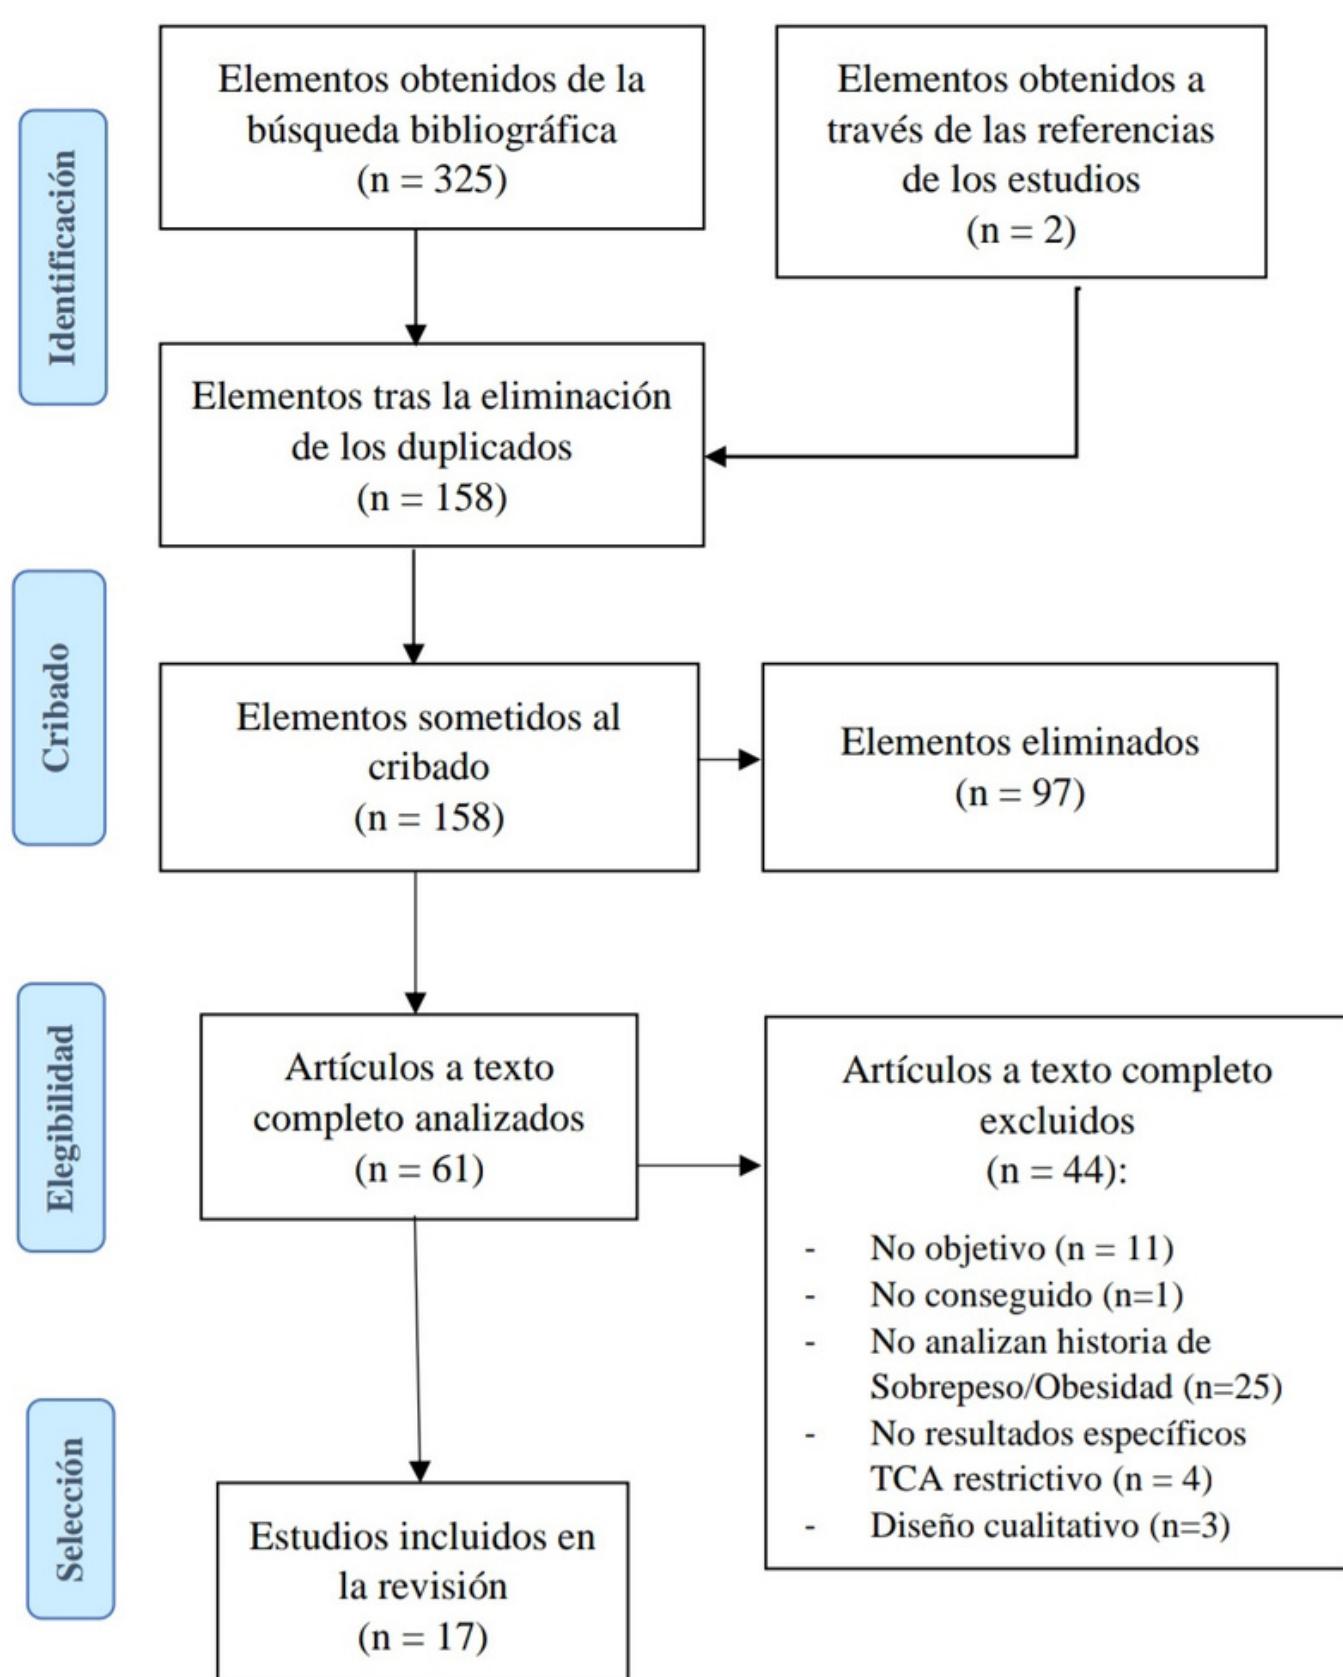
Identificación

Elementos obtenidos de la búsqueda bibliográfica (n = 325)

Elementos obtenidos a través de las referencias de los estudios (n = 2)

Elementos tras la eliminación de los duplicados (n = 158)

Cribado

Elementos sometidos al cribado (n = 158)

Elementos eliminados (n = 97)

Elegibilidad

Artículos a texto completo analizados (n = 61)

Artículos a texto completo excluidos (n = 44):

- No objetivo (n = 11)
- No conseguido (n=1)
- No analizan historia de Sobrepeso/Obesidad (n=25)
- No resultados específicos TCA restrictivo (n = 4)
- Diseño cualitativo (n=3)

Selección

Estudios incluidos en la revisión (n = 17)